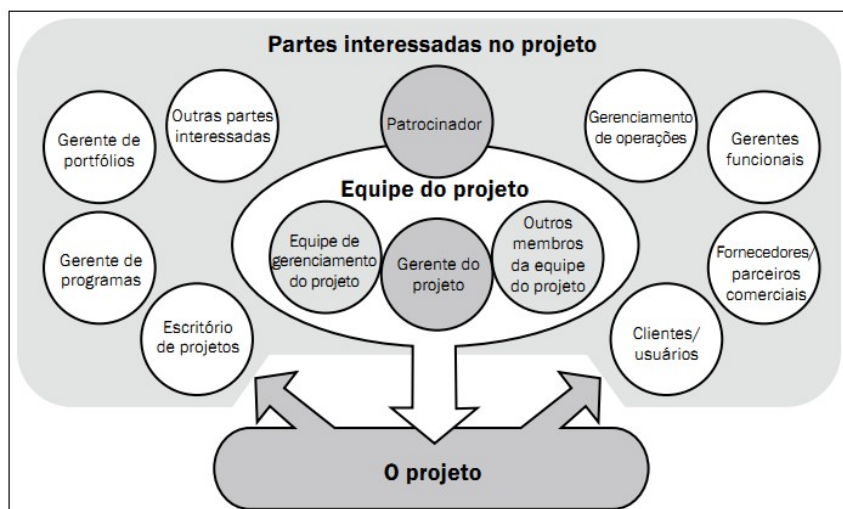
Partes interessadas no projeto

Gerente de portfólios

Outras partes interessadas

Patrocinador

Gerenciamento de operações

Gerentes funcionais

Equipe do projeto

Gerente de programas

Equipe de gerenciamento do projeto

Gerente do projeto

Outros membros da equipe do projeto

Fornecedores/ parceiros comerciais

Escritório de projetos

Clientes/ usuários

O projeto